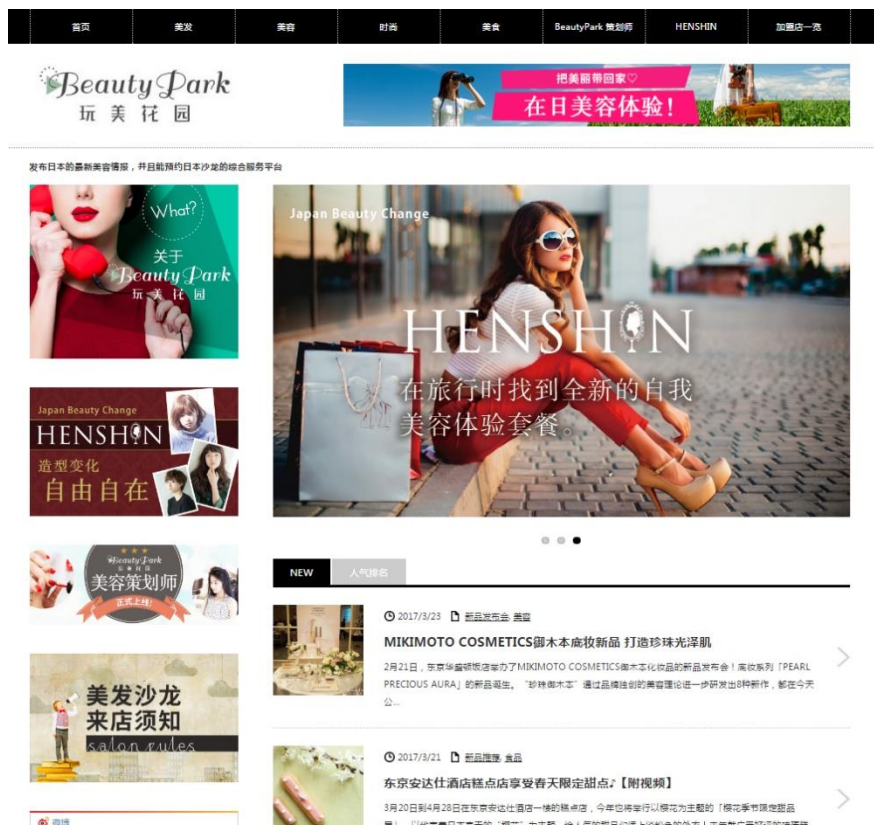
首页 美发 美容 时尚 美食 BeautyPark 策划师 HENSHIN 加盟店一览

Beauty Park
玩美花园

把美丽带回家♡
在日美容体验！

发布日本的最新美容情报，并且能预约日本沙龙的综合服务平台

What?
关于
Beauty Park
玩美花园

Japan Beauty Change
HENSHIN
造型变化
自由自在

Beauty Park
美容策划师
正式上线!

美发沙龙
来店须知
salon rules

微博

Japan Beauty Change
HENSHIN
在旅行时找到全新的自我
美容体验套餐。

NEW 人气排名

2017/3/23 新品发布会 美容
MIKIMOTO COSMETICS御木本底妆新品 打造珍珠光泽肌
2月21日，东京华盛顿饭店举办了MIKIMOTO COSMETICS御木本化妆品的新品发布会！底妆系列「PEARL PRECIOUS AURA」的新品诞生。"珍珠御木本"通过品牌独创的美容理论进一步研发出8种新作，都在今天公...

2017/3/21 新品推荐 食品
东京安达仕酒店糕点店享受春天限定甜点♪【附视频】
3月20日到4月28日在东京安达仕酒店一楼的糕点店，今年也将举行以樱花为主题的「樱花季节限定甜品展」。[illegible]